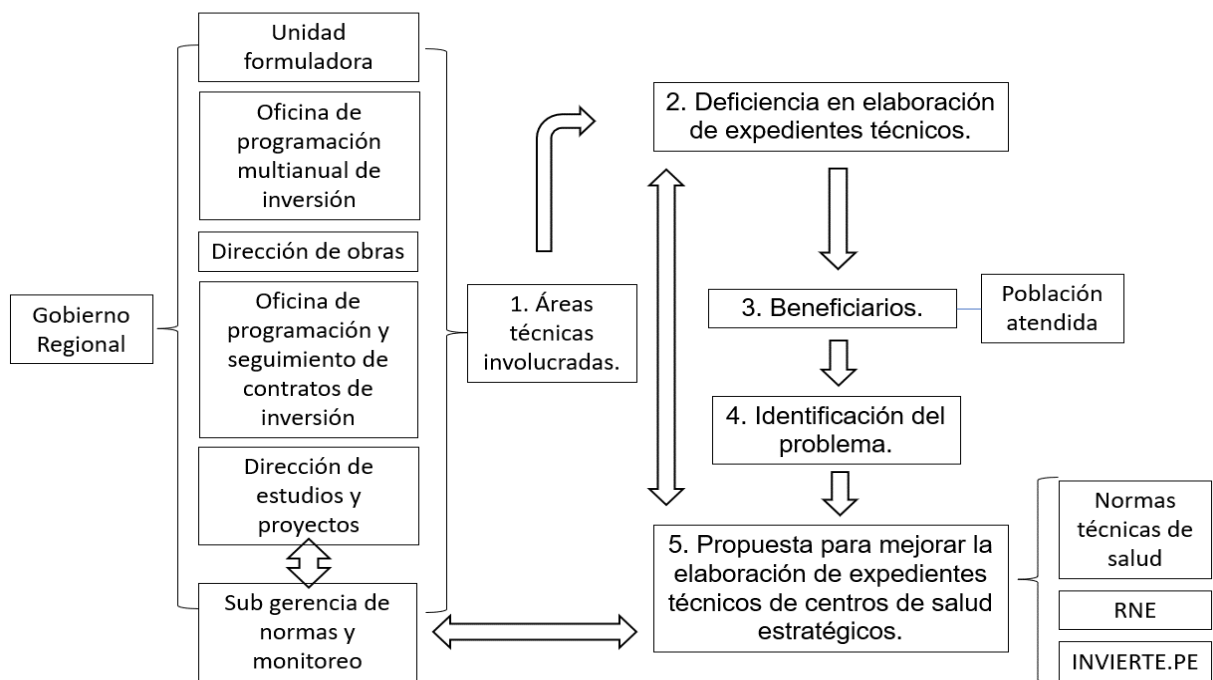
Gobierno Regional

Unidad formuladora

Oficina de programación multianual de inversión

Dirección de obras

Oficina de programación y seguimiento de contratos de inversión

Dirección de estudios y proyectos

Sub gerencia de normas y monitoreo

1. Áreas técnicas involucradas.

2. Deficiencia en elaboración de expedientes técnicos.

3. Beneficiarios.

Población atendida

4. Identificación del problema.

5. Propuesta para mejorar la elaboración de expedientes técnicos de centros de salud estratégicos.

Normas técnicas de salud

RNE

INVIERTE.PE